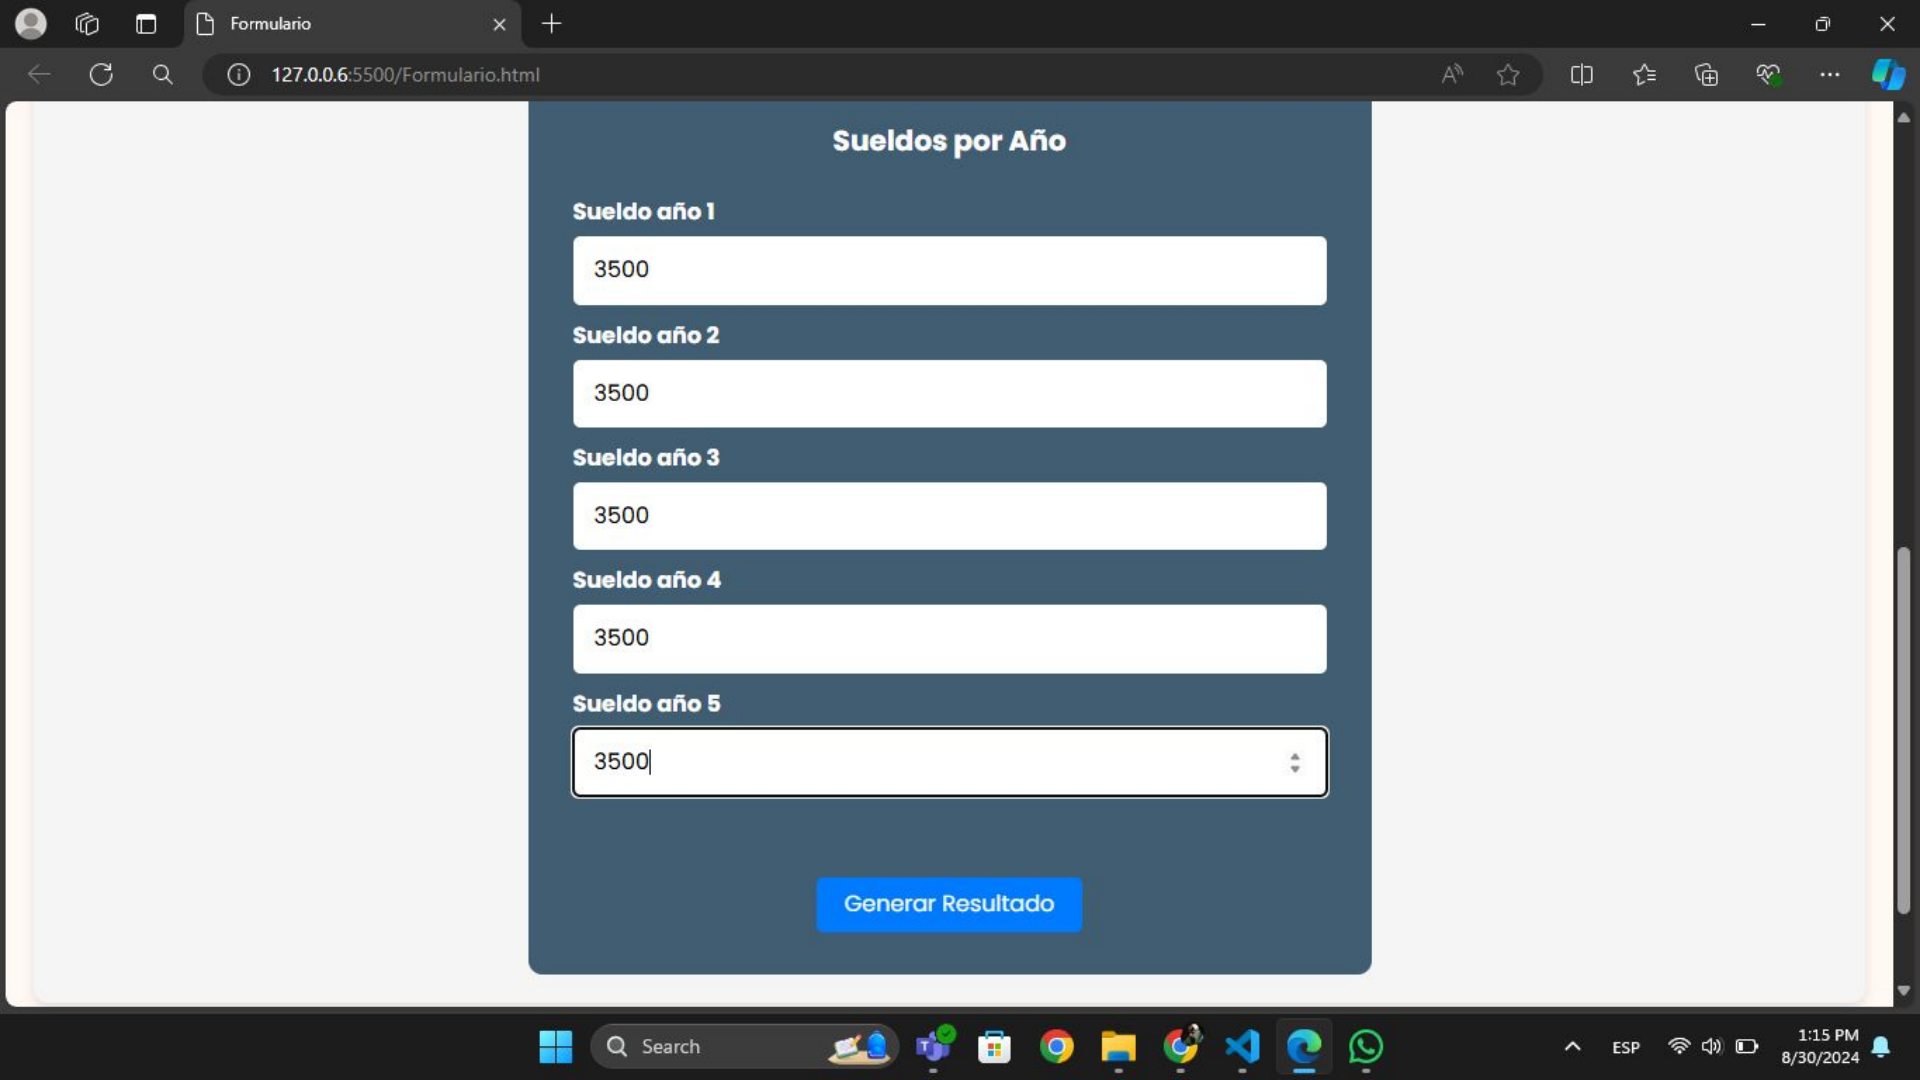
Formulario

127.0.0.6:5500/Formulario.html

Sueldos por Año

Sueldo año 1

3500

Sueldo año 2

3500

Sueldo año 3

3500

Sueldo año 4

3500

Sueldo año 5

3500

Generar Resultado

Search

ESP

1:15 PM
8/30/2024